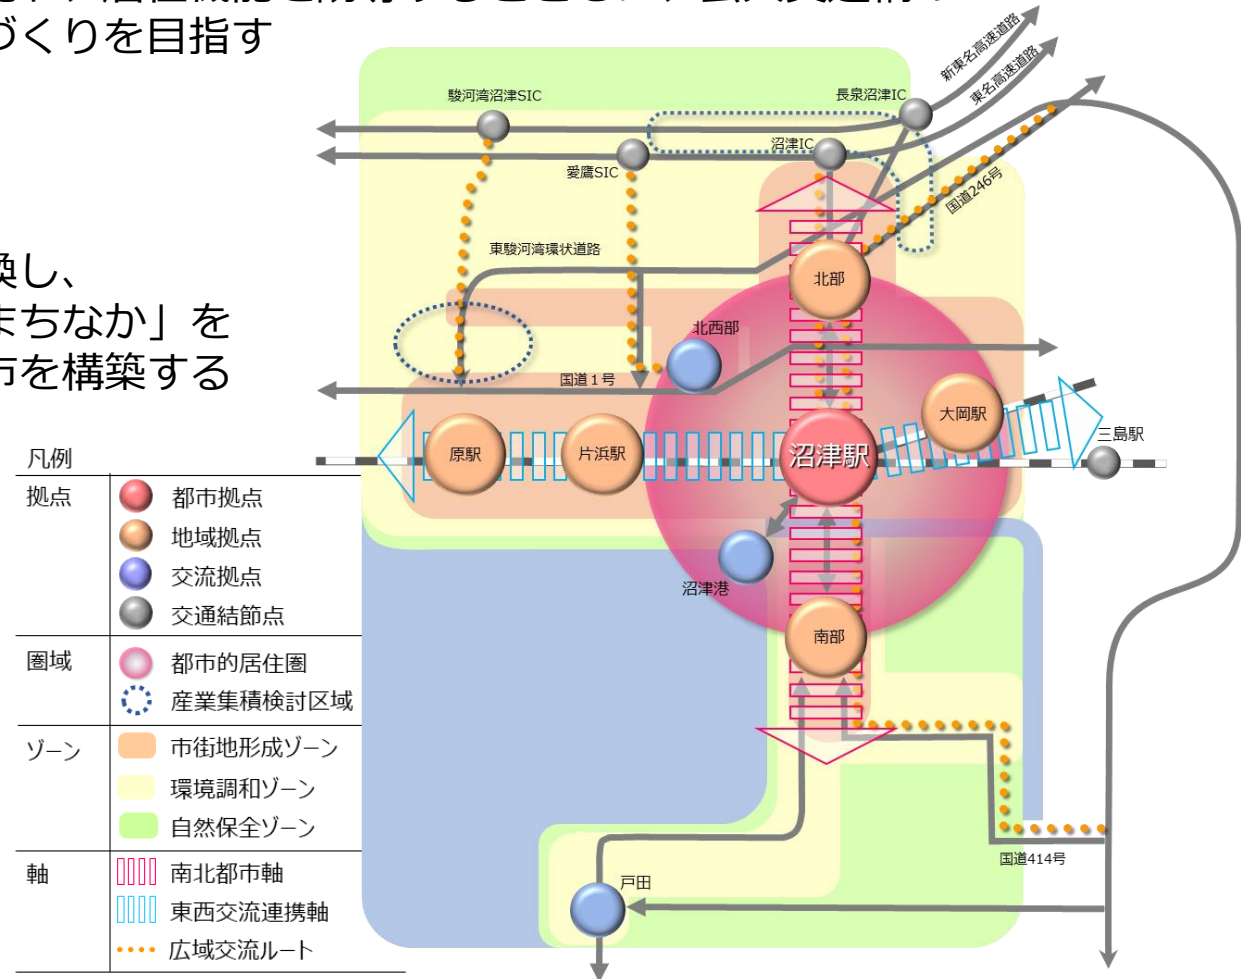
づくりを目指す

換し、
まちなか」を
市を構築する

凡例

| | |
|---|---|
| 拠点 | 都市拠点 |
| | 地域拠点 |
| | 交流拠点 |
| | 交通結節点 |
| 圏域 | 都市的居住圏 |
| | 産業集積検討区域 |
| ゾーン | 市街地形成ゾーン |
| | 環境調和ゾーン |
| | 自然保全ゾーン |
| 軸 | 南北都市軸 |
| | 東西交流連携軸 |
| | 広域交流ルート |

駿河湾沼津SIC
長泉沼津IC
新東名高速道路
東名高速道路
沼津IC
愛鷹SIC
国道246号
東駿河湾環状道路
北部
北西部
国道1号
大岡駅
三島駅
原駅
片浜駅
沼津駅
沼津港
南部
国道414号
戸田